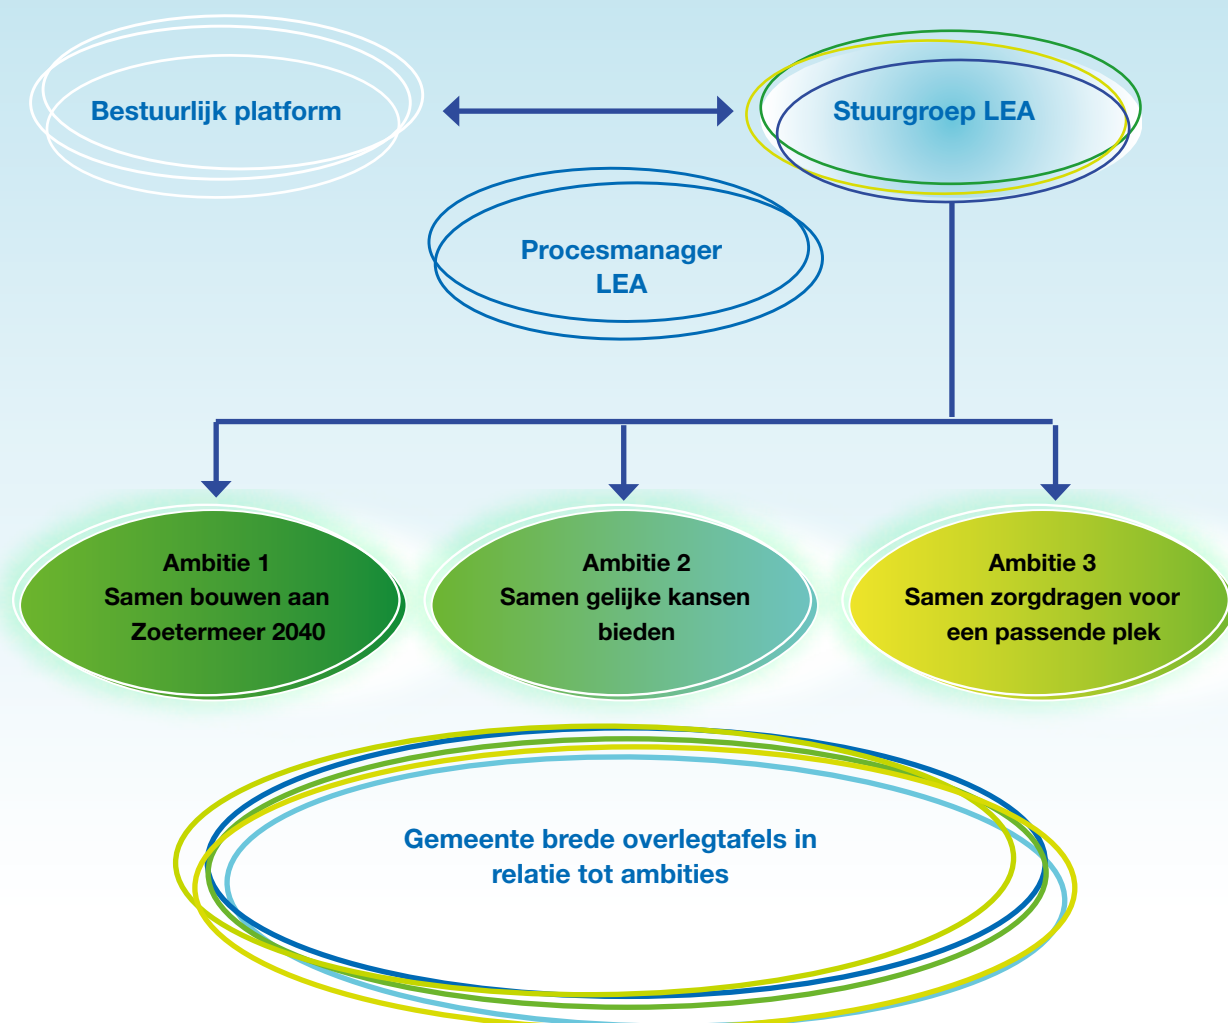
Bestuurlijk platform

Stuurgroep LEA

Procesmanager LEA

Ambitie 1
Samen bouwen aan Zoetermeer 2040

Ambitie 2
Samen gelijke kansen bieden

Ambitie 3
Samen zorgdragen voor een passende plek

Gemeente brede overlegtafels in relatie tot ambities